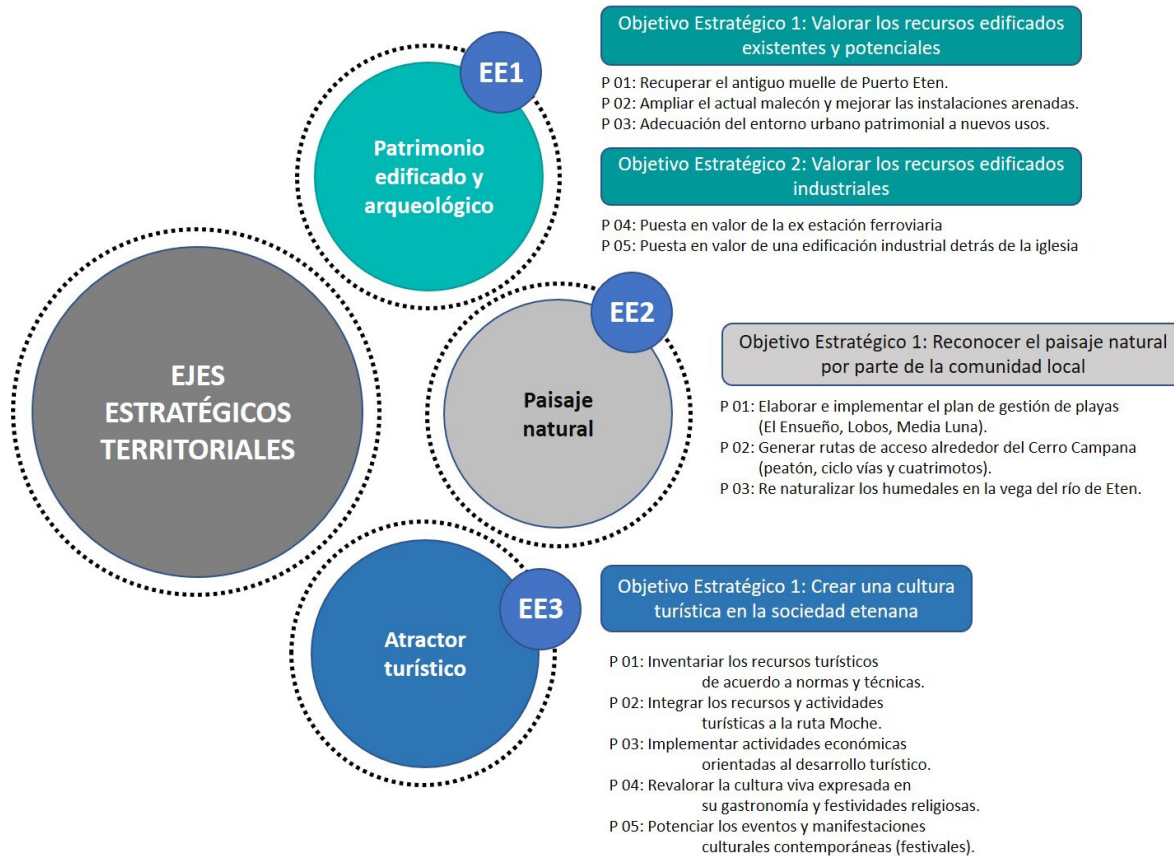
EJES ESTRATÉGICOS TERRITORIALES

EE1

Patrimonio edificado y arqueológico

Objetivo Estratégico 1: Valorar los recursos edificados existentes y potenciales

P 01: Recuperar el antiguo muelle de Puerto Eten.
P 02: Ampliar el actual malecón y mejorar las instalaciones arenadas.
P 03: Adecuación del entorno urbano patrimonial a nuevos usos.

Objetivo Estratégico 2: Valorar los recursos edificados industriales

P 04: Puesta en valor de la ex estación ferroviaria
P 05: Puesta en valor de una edificación industrial detrás de la iglesia

EE2

Paisaje natural

Objetivo Estratégico 1: Reconocer el paisaje natural por parte de la comunidad local

P 01: Elaborar e implementar el plan de gestión de playas (El Ensueño, Lobos, Media Luna).
P 02: Generar rutas de acceso alrededor del Cerro Campana (peatón, ciclo vías y cuatrimotos).
P 03: Re naturalizar los humedales en la vega del río de Eten.

EE3

Atractor turístico

Objetivo Estratégico 1: Crear una cultura turística en la sociedad etenana

P 01: Inventariar los recursos turísticos de acuerdo a normas y técnicas.
P 02: Integrar los recursos y actividades turísticas a la ruta Moche.
P 03: Implementar actividades económicas orientadas al desarrollo turístico.
P 04: Revalorar la cultura viva expresada en su gastronomía y festividades religiosas.
P 05: Potenciar los eventos y manifestaciones culturales contemporáneas (festivales).